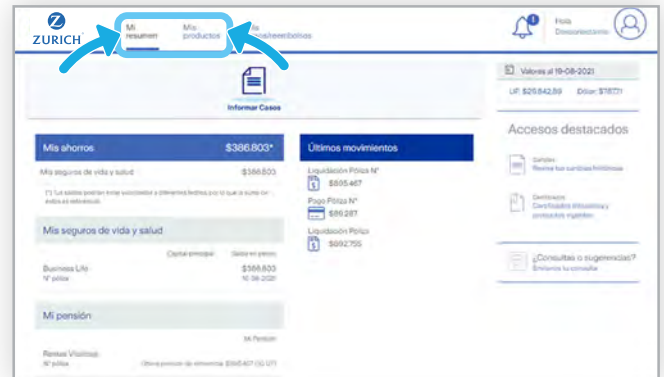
ZURICH

Mi resumen

Mis productos

Mis reembolsos

Hola
Desconectarme

Valores al 19-08-2021

UF: $29.842,69 Dólar: $787,71

Informar Casos

Accesos destacados

Saldos
Revisa tus cuentas históricas

Certificados
Certificados tributarios y productos vigentes

¿Consultas o sugerencias?
Envíanos tu consulta

Mis ahorros $386.803*

Mis seguros de vida y salud $386.803

(*) Los saldos podrían estar sujetos a diferentes fechas por lo que la suma es un valor referencial.

Mis seguros de vida y salud

Capital principal Saldo en pesos

Business Life $386.803
N° póliza 16-08-2021

Mi pensión

Mi Pensión

Rentas Vitalicias
N° póliza Otros pensión de sobrevivencia $395.407 (12.127)

Últimos movimientos

Liquidación Póliza N°
$695.467

Pago Póliza N°
$86.287

Liquidación Póliza
$692.755